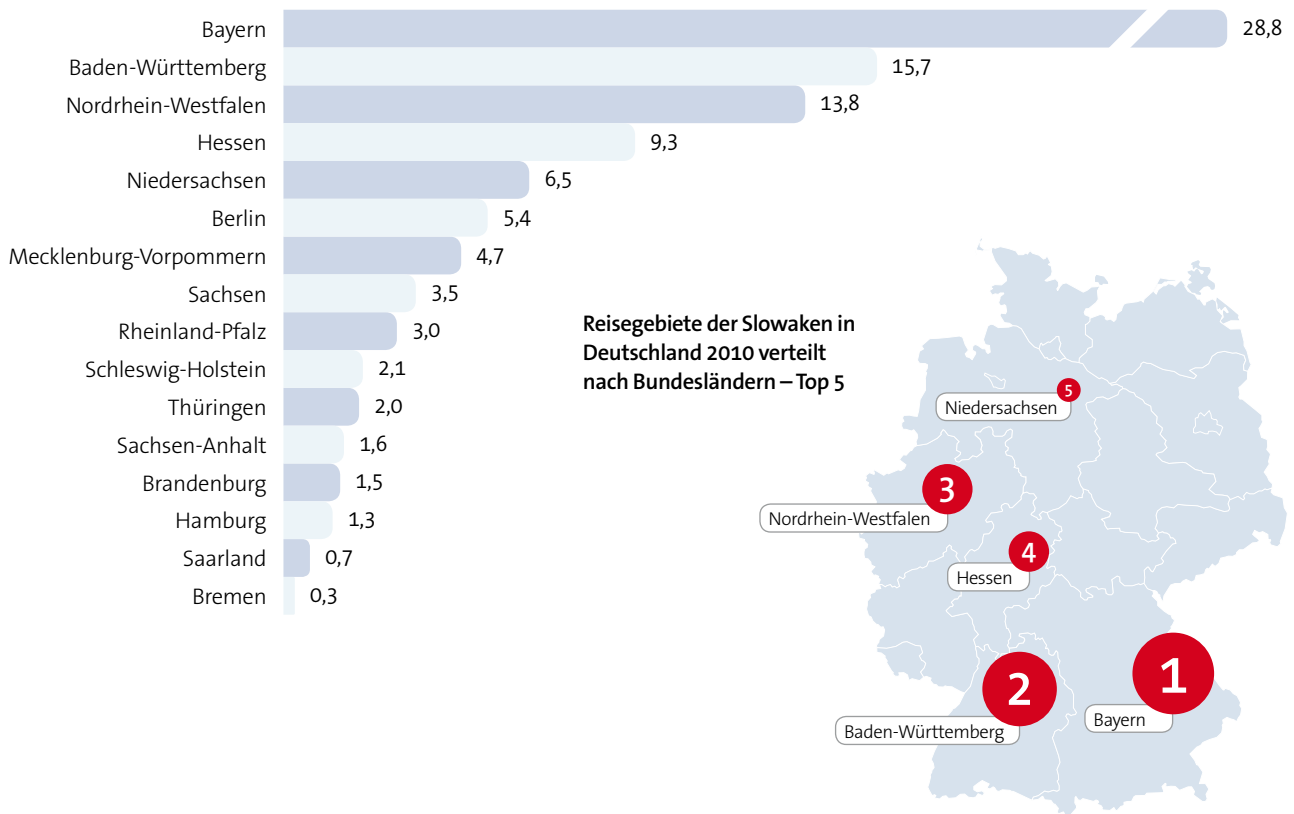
| | |
|---|---|
| Bayern | 28,8 |
| Baden-Württemberg | 15,7 |
| Nordrhein-Westfalen | 13,8 |
| Hessen | 9,3 |
| Niedersachsen | 6,5 |
| Berlin | 5,4 |
| Mecklenburg-Vorpommern | 4,7 |
| Sachsen | 3,5 |
| Rheinland-Pfalz | 3,0 |
| Schleswig-Holstein | 2,1 |
| Thüringen | 2,0 |
| Sachsen-Anhalt | 1,6 |
| Brandenburg | 1,5 |
| Hamburg | 1,3 |
| Saarland | 0,7 |
| Bremen | 0,3 |

Reisegebiete der Slowaken in Deutschland 2010 verteilt nach Bundesländern – Top 5

5 Niedersachsen
3 Nordrhein-Westfalen
4 Hessen
2 Baden-Württemberg
1 Bayern